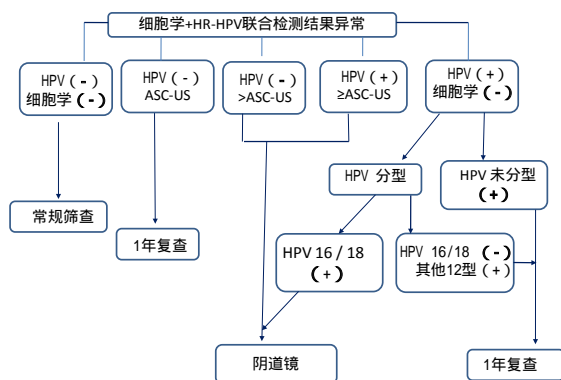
细胞学+HR-HPV联合检测结果异常

HPV（-）
细胞学（-）

HPV（-）
ASC-US

HPV（-）
>ASC-US

HPV（+）
≥ASC-US

HPV（+）
细胞学（-）

HPV 分型

HPV 未分型
（+）

常规筛查

1年复查

HPV 16 / 18
（+）

HPV 16/18（-）
其他12型（+）

阴道镜

1年复查